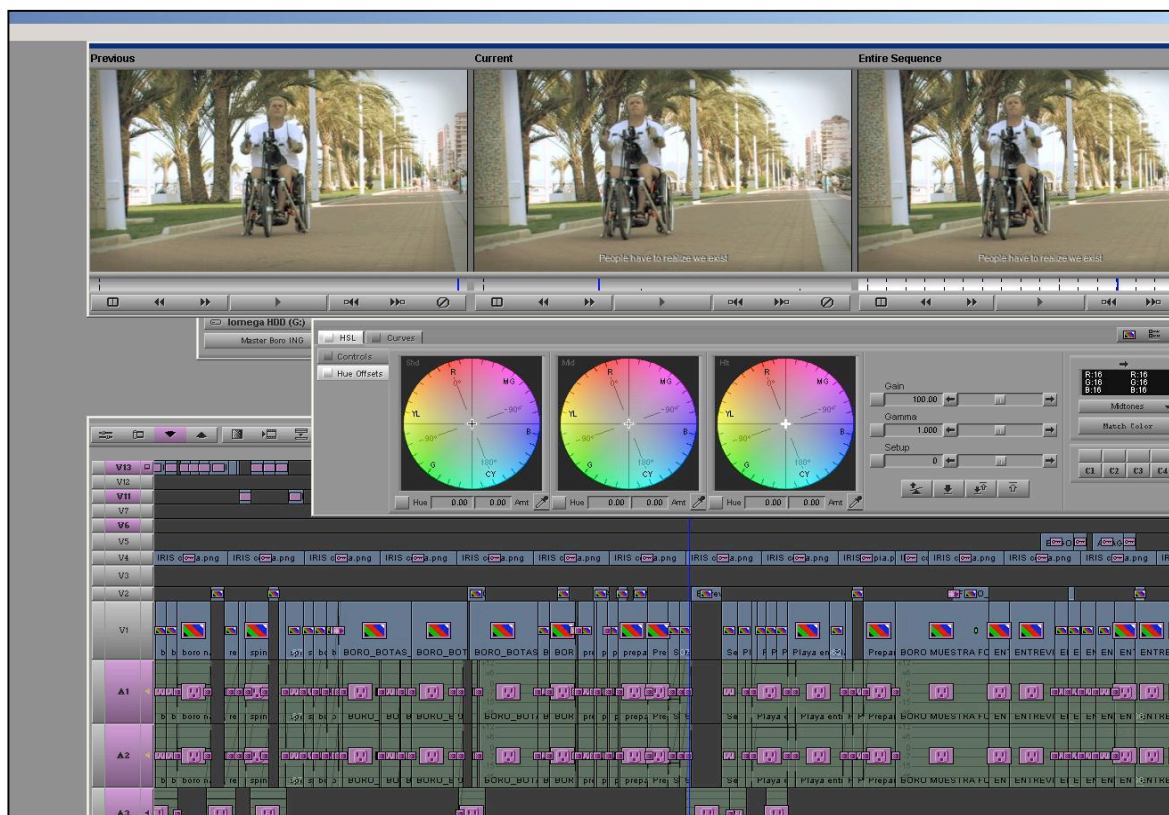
Previous

Current

People have to realize we exist

Entire Sequence

People have to realize we exist

Iomega HDD (G:)

Master Boro ING

HSL

Curves

Controls

Hue Offsets

Shd

Mid

Hlt

R

MG

YL

B

G

CY

0°

-90°

90°

180°

Hue 0.00 0.00 Amt

Hue 0.00 0.00 Amt

Hue 0.00 0.00 Amt

Gain

100.00

Gamma

1.000

Setup

0

R:16 G:16 B:16

R:16 G:16 B:16

Midtones

Match Color

C1 C2 C3 C4

V13

V12

V11

V7

V6

V5

V4

V3

V2

V1

A1

A2

A3

IRIS c a.png IRIS c a.png IRIS c a.png IRIS c a.png IRIS c a.png IRIS c a.png IRIS c a.png IRIS c a.png IRIS c a.png IRIS pia.p IRIS c a.png IRIS c a.png

b b boro n re spin s b BORO_BOTAS BORO_BOT BORO_BOTAS B BOR pre p p prepa Pre S Se P P P Playa en Prepar BORO MUESTRA FC EN ENTREVI EI E EN EN ENT ENTRE

b b boro n re spin s b BORO_ BU B BORO_B BORO_B B BOR pre p p prepa Pre S Se Playa Playa ent Prepar BORO MUESTRA FC EN ENTREVI EI E EN EN ENTRE

b b boro n re spin s b BORO_ BU B BORO_B BORO_B B BOR pre p p prepa Pre S Se Playa Playa ent Prepar BORO MUESTRA FC EN ENTREVI EI E EN EN ENTRE